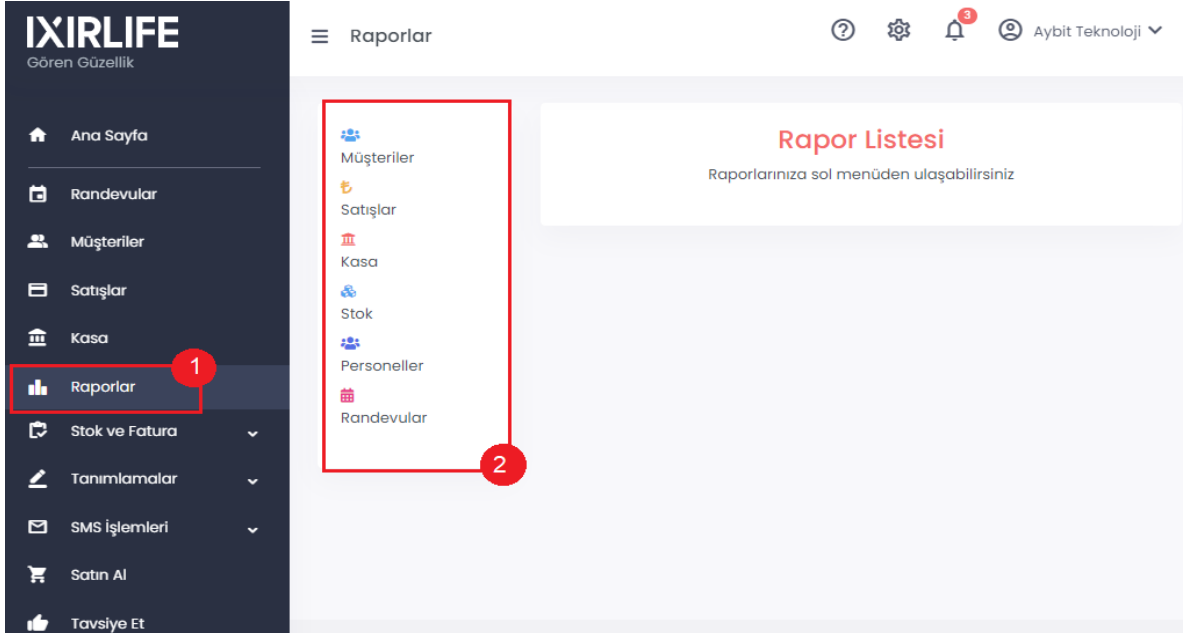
IXIRLIFE
Gören Güzellik

Ana Sayfa
Randevular
Müşteriler
Satışlar
Kasa
Raporlar
1
Stok ve Fatura
Tanımlamalar
SMS İşlemleri
Satın Al
Tavsiye Et

Raporlar

3
Aybit Teknoloji

Müşteriler
₺
Satışlar
Kasa
Stok
Personeller
Randevular
2

Rapor Listesi
Raporlarınıza sol menüden ulaşabilirsiniz